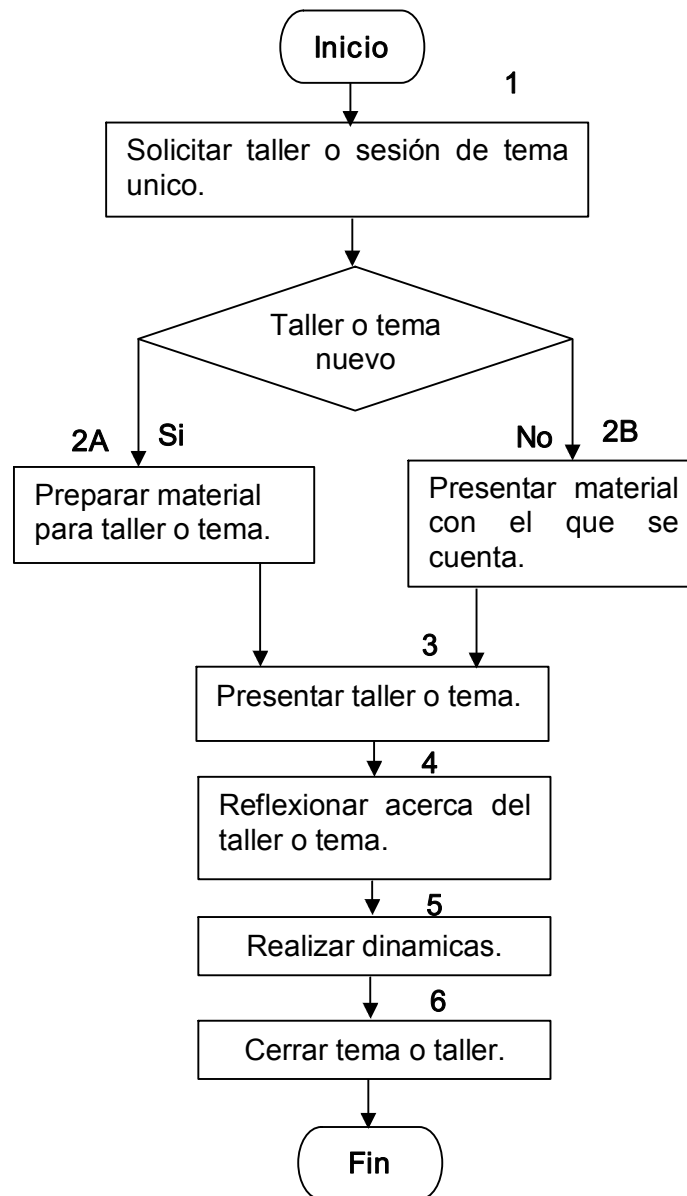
Inicio

1

Solicitar taller o sesión de tema unico.

Taller o tema nuevo

2A

Si

No

2B

Preparar material para taller o tema.

Presentar material con el que se cuenta.

3

Presentar taller o tema.

4

Reflexionar acerca del taller o tema.

5

Realizar dinamicas.

6

Cerrar tema o taller.

Fin